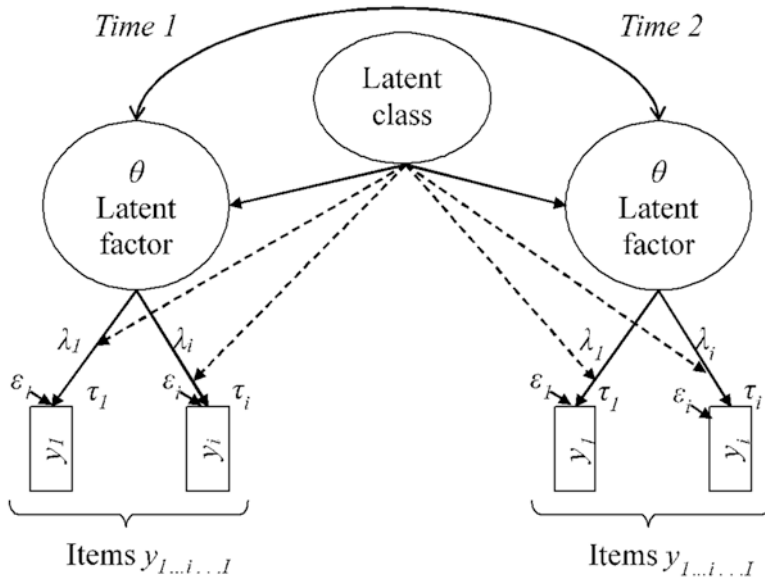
Time 1

Time 2

Latent class

$\theta$ Latent factor

$\theta$ Latent factor

$\lambda_1$

$\lambda_i$

$\varepsilon_1$

$\tau_1$

$\varepsilon_i$

$\tau_i$

$y_1$

$y_i$

$\lambda_1$

$\lambda_i$

$\varepsilon_1$

$\tau_1$

$\varepsilon_i$

$\tau_i$

$y_1$

$y_i$

Items $y_{1 \ldots i \ldots I}$

Items $y_{1 \ldots i \ldots I}$